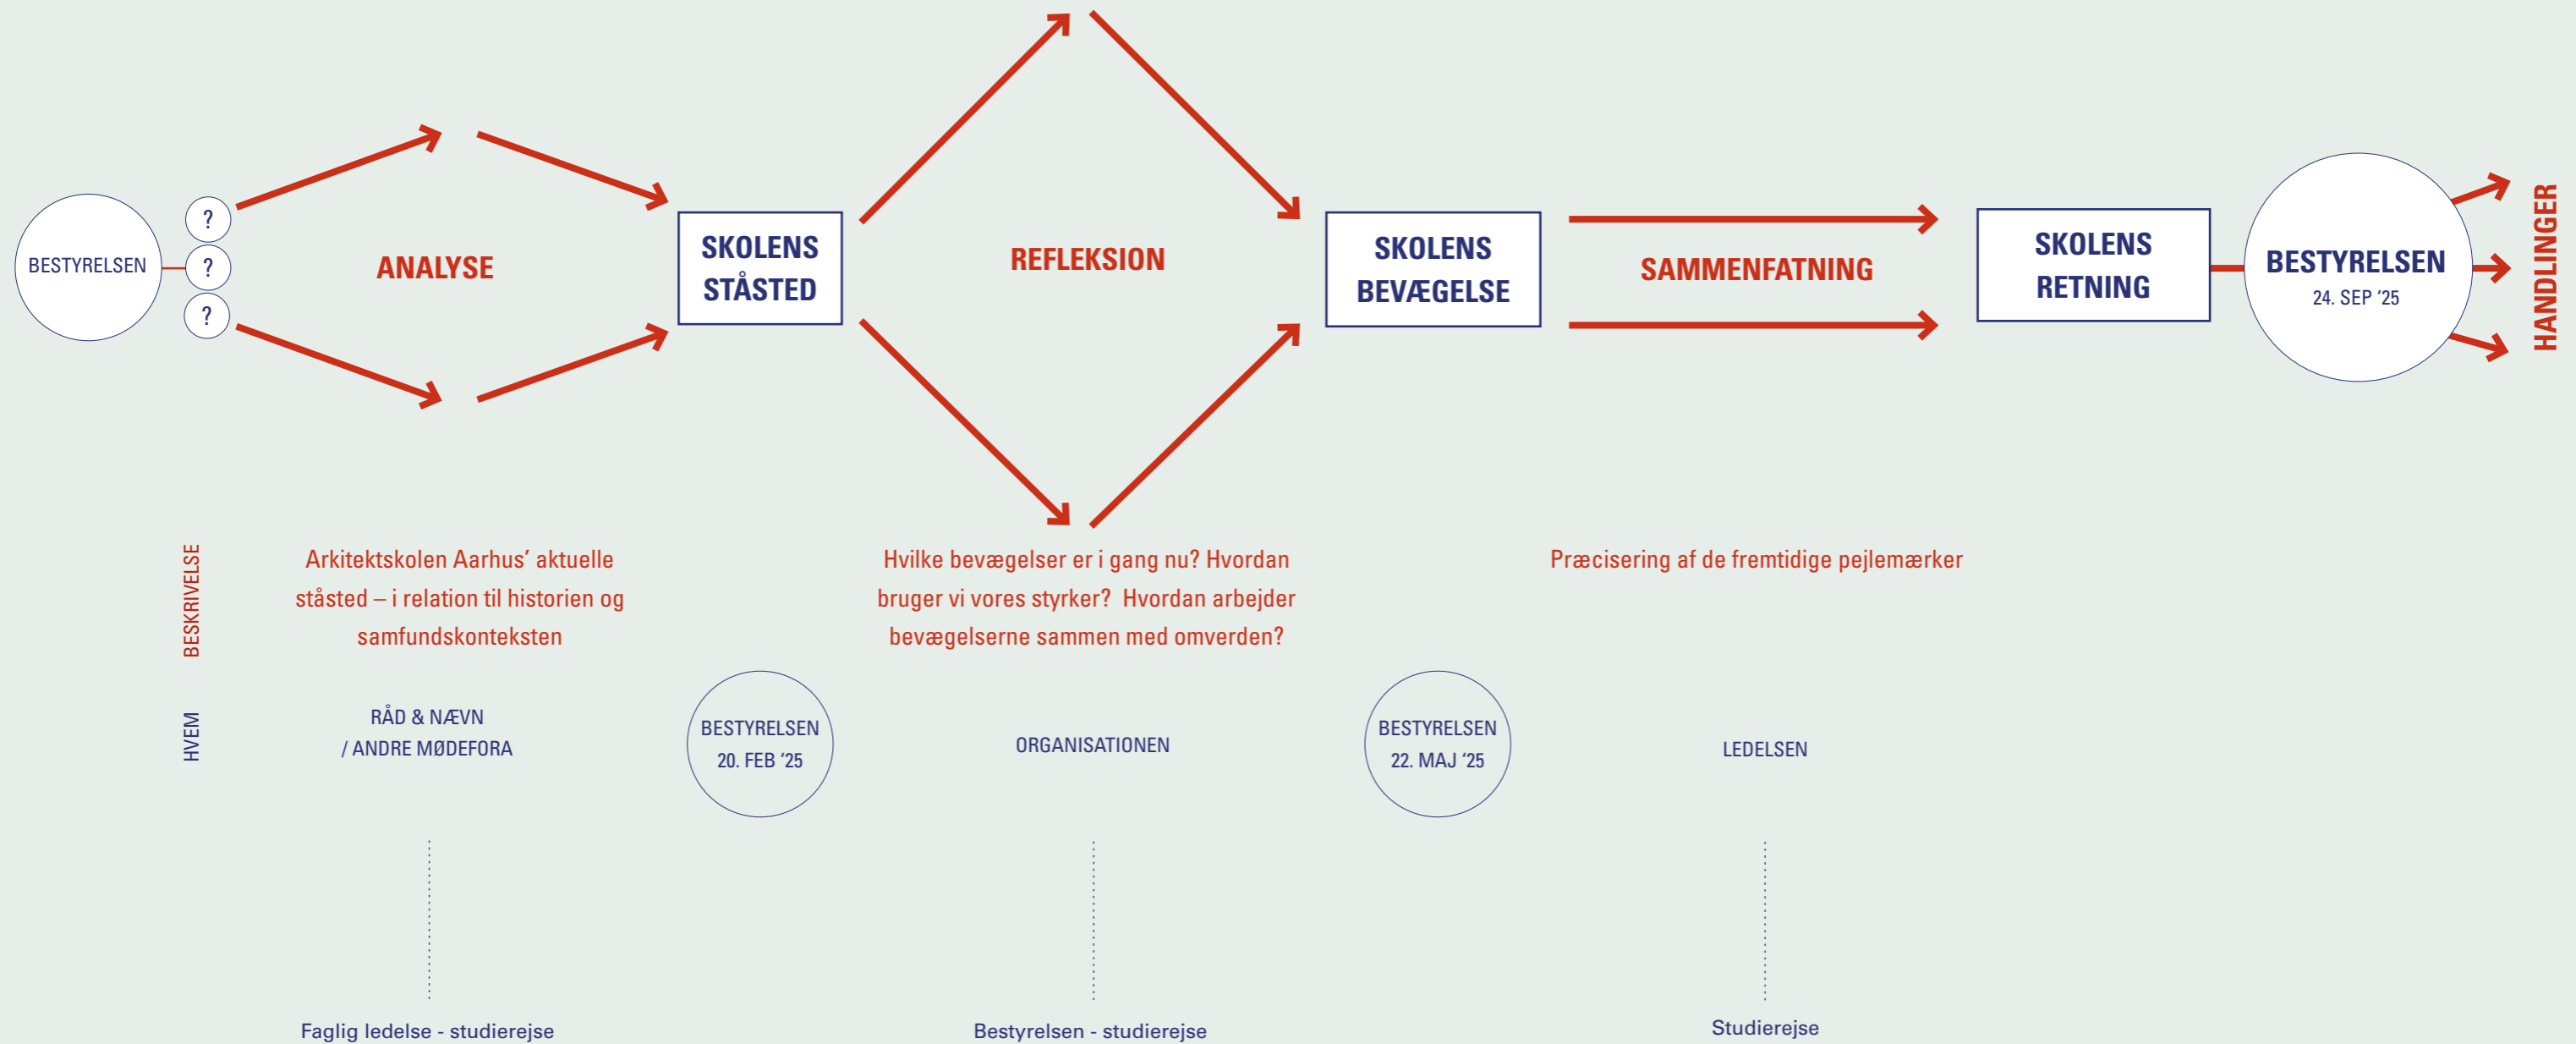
BESTYRELSEN

?

?

?

ANALYSE

SKOLENS STÅSTED

REFLEKSION

SKOLENS BEVÆGELSE

SAMMENFATNING

SKOLENS RETNING

BESTYRELSEN
24. SEP '25

HANDLINGER

BESKRIVELSE

Arkitektskolen Aarhus' aktuelle ståsted – i relation til historien og samfundskonteksten

Hvilke bevægelser er i gang nu? Hvordan bruger vi vores styrker? Hvordan arbejder bevægelserne sammen med omverden?

Præcisering af de fremtidige pejlemærker

HVEM

RÅD & NÆVN
/ ANDRE MØDEFORA

BESTYRELSEN
20. FEB '25

ORGANISATIONEN

BESTYRELSEN
22. MAJ '25

LEDELSEN

Faglig ledelse - studierejse

Bestyrelsen - studierejse

Studierejse